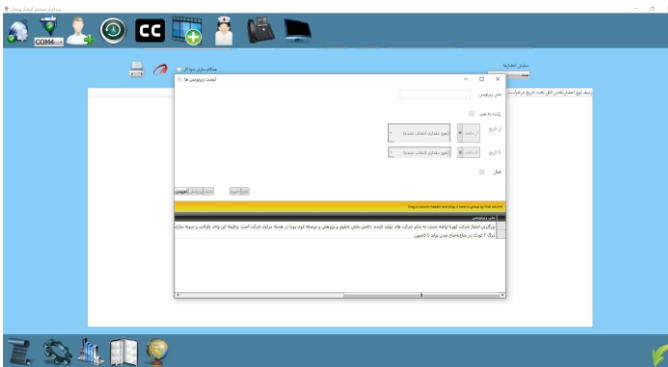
نرم افزار سیستم اعلام پیجر

COM4

نمایش اعلانها

ردیف نوع اعلام بخش اتاق تخت تاریخ درخواست

لیست زیرنویس ها

متن زیرنویس

زمانبندی شود

از تاریخ

تا تاریخ

فعال

جستجو

Drag a column header and drop it here to group by that column

متن زیرنویس

برگزاری اجلاس شرکت کوپرا ترکیه نسبت به سایر شرکت های تولید کننده داشتن بخش تحقیق و پژوهش و توسعه خود بودا در همه برگزاری شرکت است. وظیفه این واحد طراحی و نمونه سازی

برگ ۲ کوتاه در شرایطحالات شدن بوکید با کاتمون